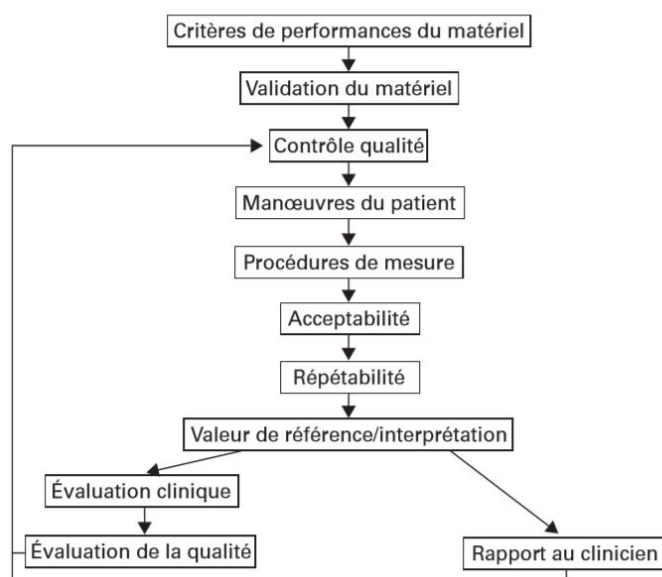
Critères de performances du matériel

Validation du matériel

Contrôle qualité

Manœuvres du patient

Procédures de mesure

Acceptabilité

Répétabilité

Valeur de référence/interprétation

Évaluation clinique

Évaluation de la qualité

Rapport au clinicien